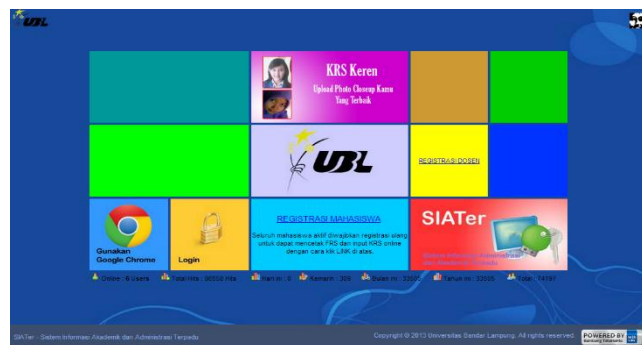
UBL

KRS Keren
Upload Photo Closeup Kamu Yang Terbaik

UBL

REGISTRASI DOSEN

Gunakan Google Chrome

Login

REGISTRASI MAHASISWA
Seluruh mahasiswa aktif diwajibkan registrasi ulang untuk dapat mencetak FRS dan input KRS online dengan cara klik LINK di atas.

SIATer
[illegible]

Online : 6 Users   Total Hits : 30558 Hits   Hari ini : 0   Kemarin : 309   Bulan ini : 3309   Tahun ini : 30558   Total : 14101

SIATer : Sistem Informasi Akademik dan Administrasi Terpadu

Copyright © 2013 Universitas Bandar Lampung. All rights reserved

POWERED BY